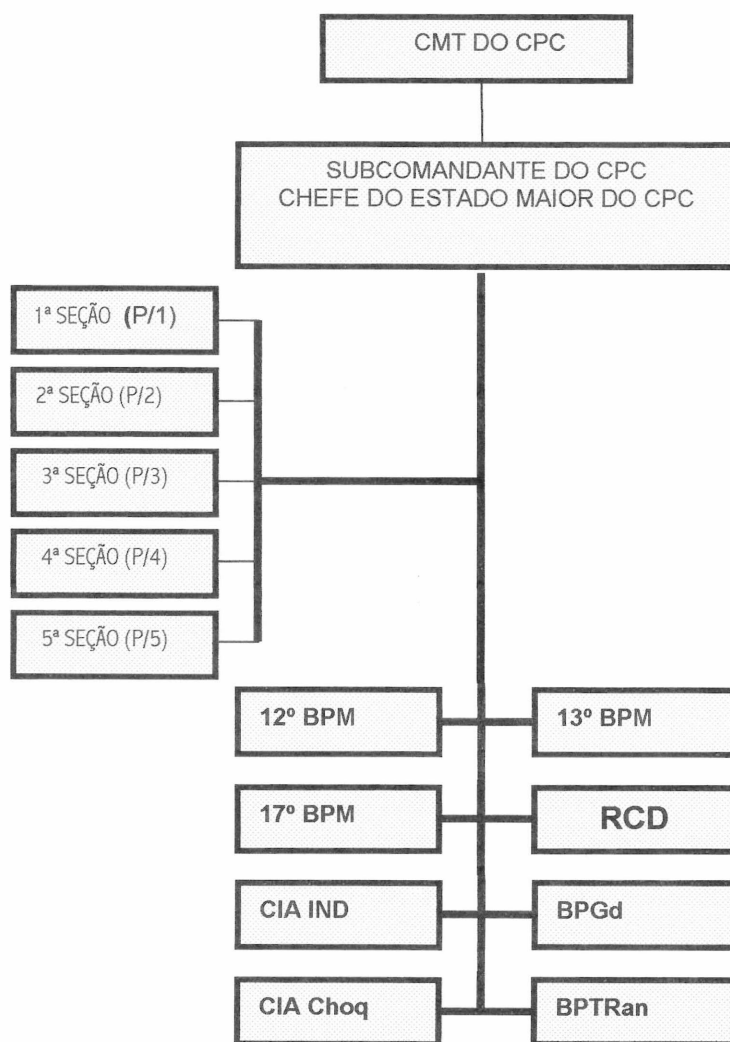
CMT DO CPC

SUBCOMANDANTE DO CPC
CHEFE DO ESTADO MAIOR DO CPC

1ª SEÇÃO (P/1)

2ª SEÇÃO (P/2)

3ª SEÇÃO (P/3)

4ª SEÇÃO (P/4)

5ª SEÇÃO (P/5)

12º BPM

13º BPM

17º BPM

RCD

CIA IND

BPGd

CIA Choq

BPTRan